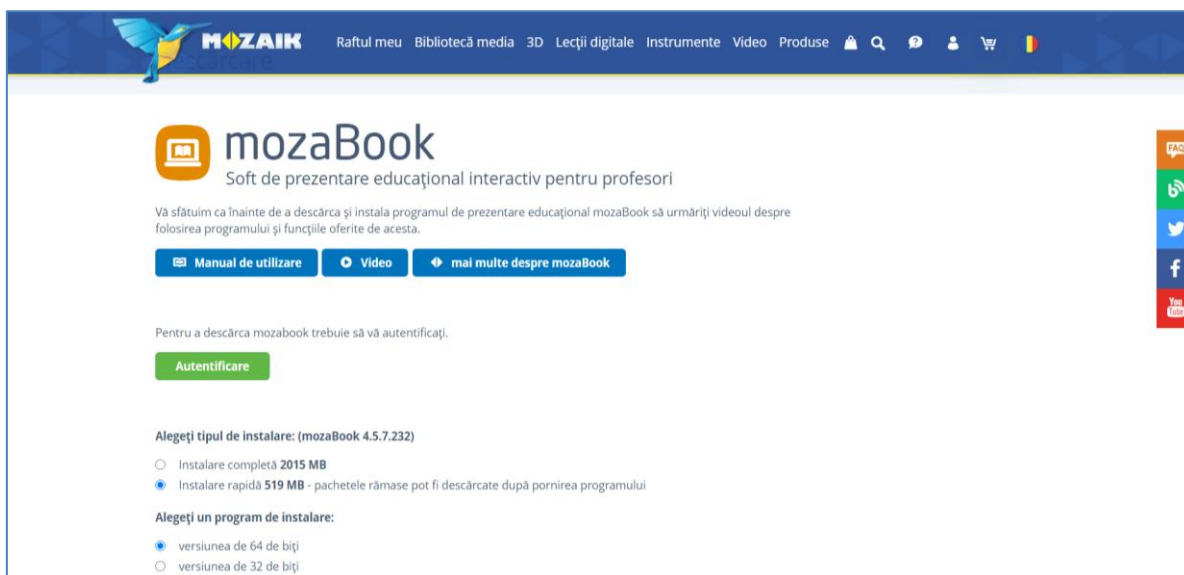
MOZAIK Raftul meu Bibliotecă media 3D Lecţii digitale Instrumente Video Produse

scărcare

FAQ

You Tube

mozaBook
Soft de prezentare educaţional interactiv pentru profesori

Vă sfătuim ca înainte de a descărca şi instala programul de prezentare educaţional mozaBook să urmăriţi videoul despre folosirea programului şi funcţiile oferite de acesta.

Manual de utilizare
Video
mai multe despre mozaBook

Pentru a descărca mozabook trebuie să vă autentificaţi.

Autentificare

Alegeţi tipul de instalare: (mozaBook 4.5.7.232)

Instalare completă **2015 MB**
Instalare rapidă **519 MB** - pachetele rămase pot fi descărcate după pornirea programului

Alegeţi un program de instalare:

versiunea de 64 de biţi
versiunea de 32 de biţi